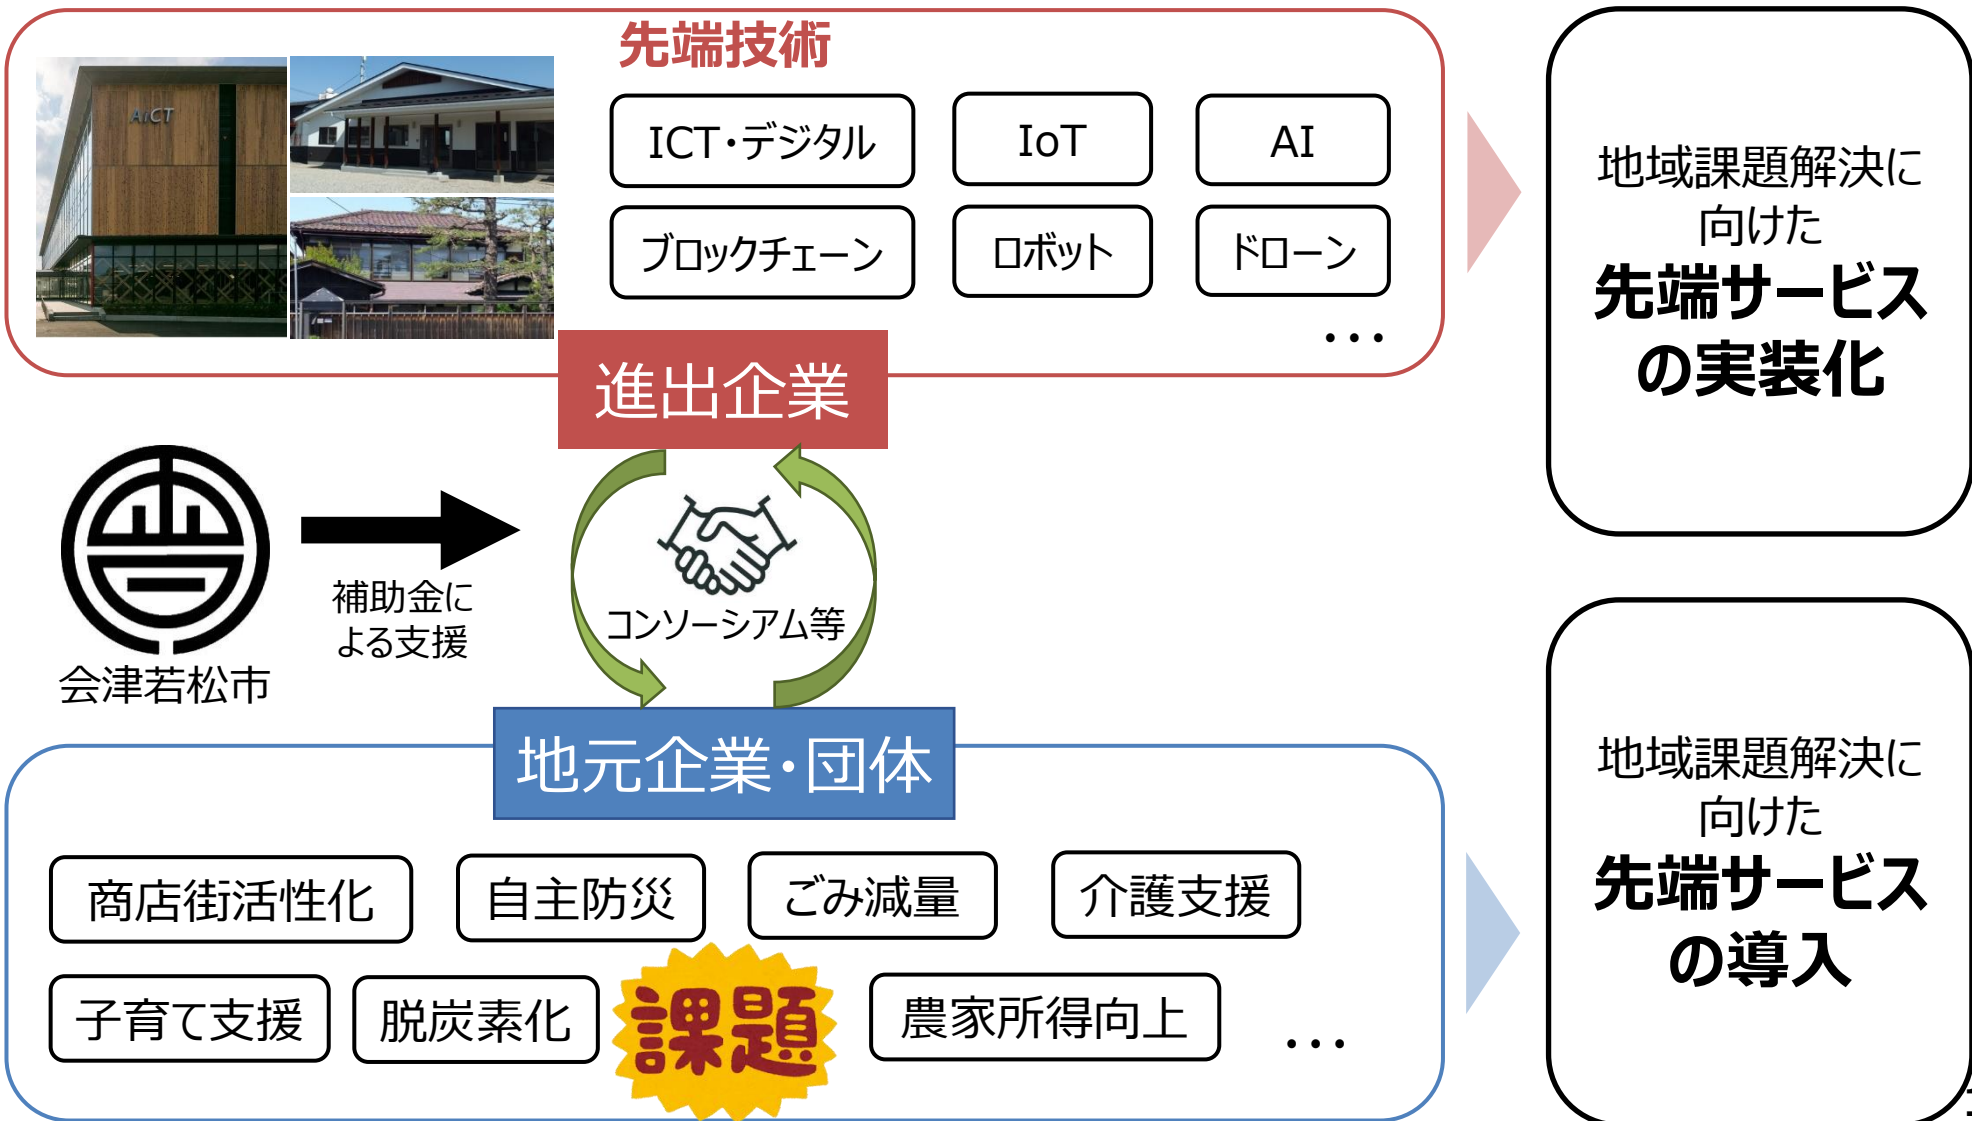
先端技術

AiCT

ICT・デジタル

IoT

AI

ブロックチェーン

ロボット

ドローン

・・・

進出企業

地域課題解決に向けた
先端サービスの実装化

会津若松市

補助金による支援

コンソーシアム等

地元企業・団体

商店街活性化

自主防災

ごみ減量

介護支援

子育て支援

脱炭素化

課題

農家所得向上

・・・

地域課題解決に向けた
先端サービスの導入